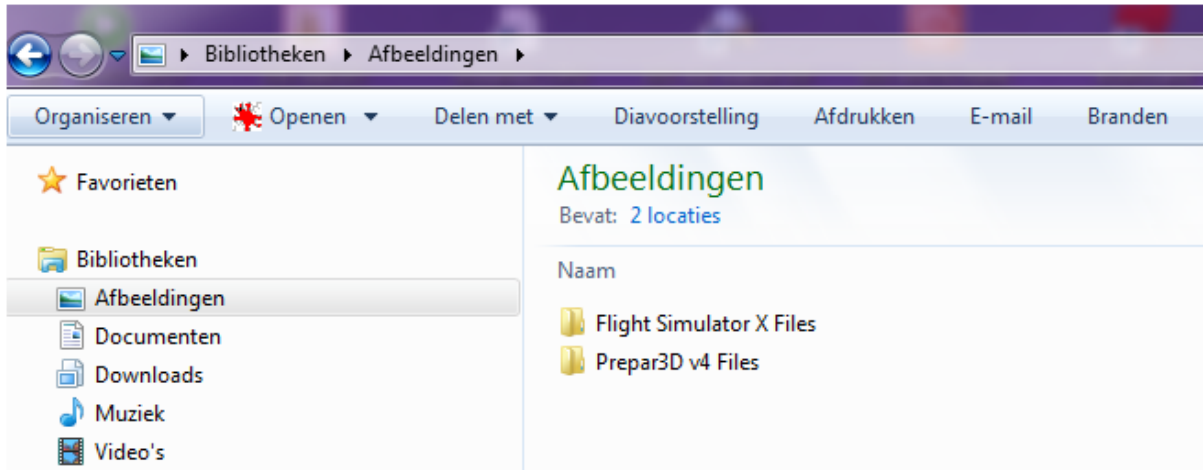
Bibliotheken ▸ Afbeeldingen ▸

Organiseren ▾ Openen ▾ Delen met ▾ Diavoorstelling Afdrukken E-mail Branden

Favorieten

Bibliotheken
Afbeeldingen
Documenten
Downloads
Muziek
Video's

Afbeeldingen
Bevat: 2 locaties

Naam

Flight Simulator X Files
Prepar3D v4 Files